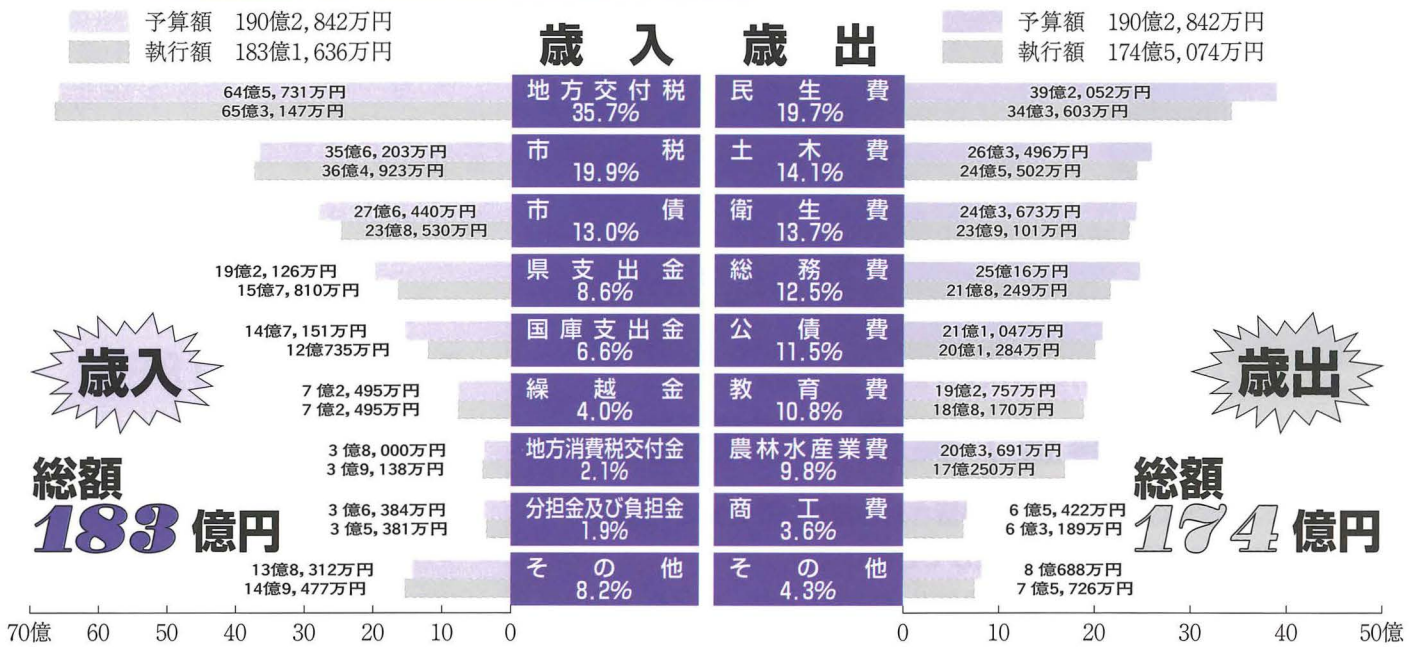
予算額 190億2,842万円
執行額 183億1,636万円

歳入 歳出

予算額 190億2,842万円
執行額 174億5,074万円

| 予算額 | 執行額 | 歳入 | 歳出 | 予算額 | 執行額 |
|---|---|---|---|---|---|
| 64億5,731万円 | 65億3,147万円 | 地方交付税 35.7% | 民生費 19.7% | 39億2,052万円 | 34億3,603万円 |
| 35億6,203万円 | 36億4,923万円 | 市税 19.9% | 土木費 14.1% | 26億3,496万円 | 24億5,502万円 |
| 27億6,440万円 | 23億8,530万円 | 市債 13.0% | 衛生費 13.7% | 24億3,673万円 | 23億9,101万円 |
| 19億2,126万円 | 15億7,810万円 | 県支出金 8.6% | 総務費 12.5% | 25億16万円 | 21億8,249万円 |
| 14億7,151万円 | 12億735万円 | 国庫支出金 6.6% | 公債費 11.5% | 21億1,047万円 | 20億1,284万円 |
| 7億2,495万円 | 7億2,495万円 | 繰越金 4.0% | 教育費 10.8% | 19億2,757万円 | 18億8,170万円 |
| 3億8,000万円 | 3億9,138万円 | 地方消費税交付金 2.1% | 農林水産業費 9.8% | 20億3,691万円 | 17億250万円 |
| 3億6,384万円 | 3億5,381万円 | 分担金及び負担金 1.9% | 商工費 3.6% | 6億5,422万円 | 6億3,189万円 |
| 13億8,312万円 | 14億9,477万円 | その他 8.2% | その他 4.3% | 8億688万円 | 7億5,726万円 |

歳入
総額 183億円

歳出
総額 174億円

70億 60 50 40 30 20 10 0

0 10 20 30 40 50億